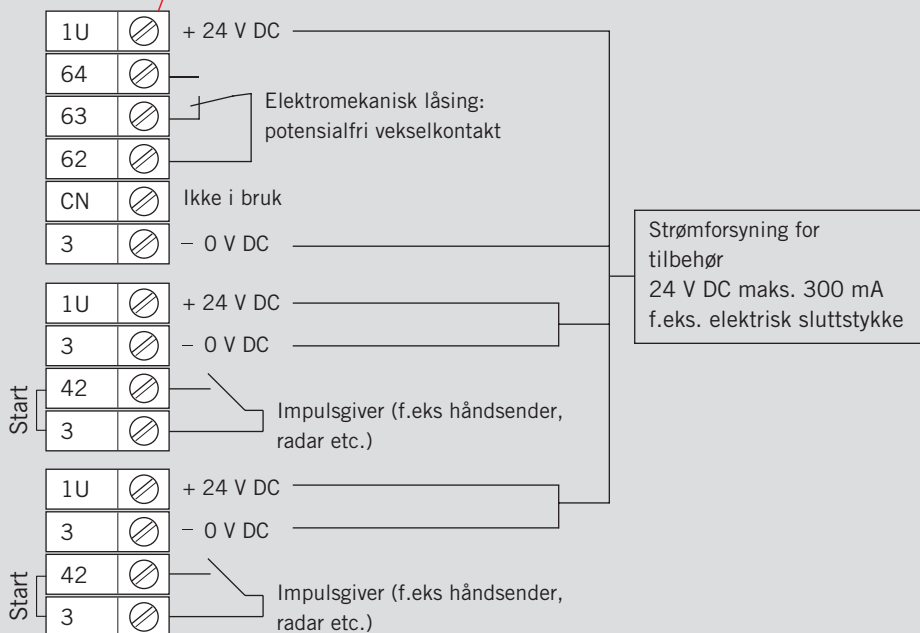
1U + 24 V DC
64
63 Elektromekanisk låsing: potensialfri vekselkontakt
62
CN Ikke i bruk
3 − 0 V DC

Strømforsyning for tilbehør
24 V DC maks. 300 mA
f.eks. elektrisk sluttstykke

1U + 24 V DC
3 − 0 V DC
Start
42
3
Impulsgiver (f.eks håndsender, radar etc.)

1U + 24 V DC
3 − 0 V DC
Start
42
3
Impulsgiver (f.eks håndsender, radar etc.)